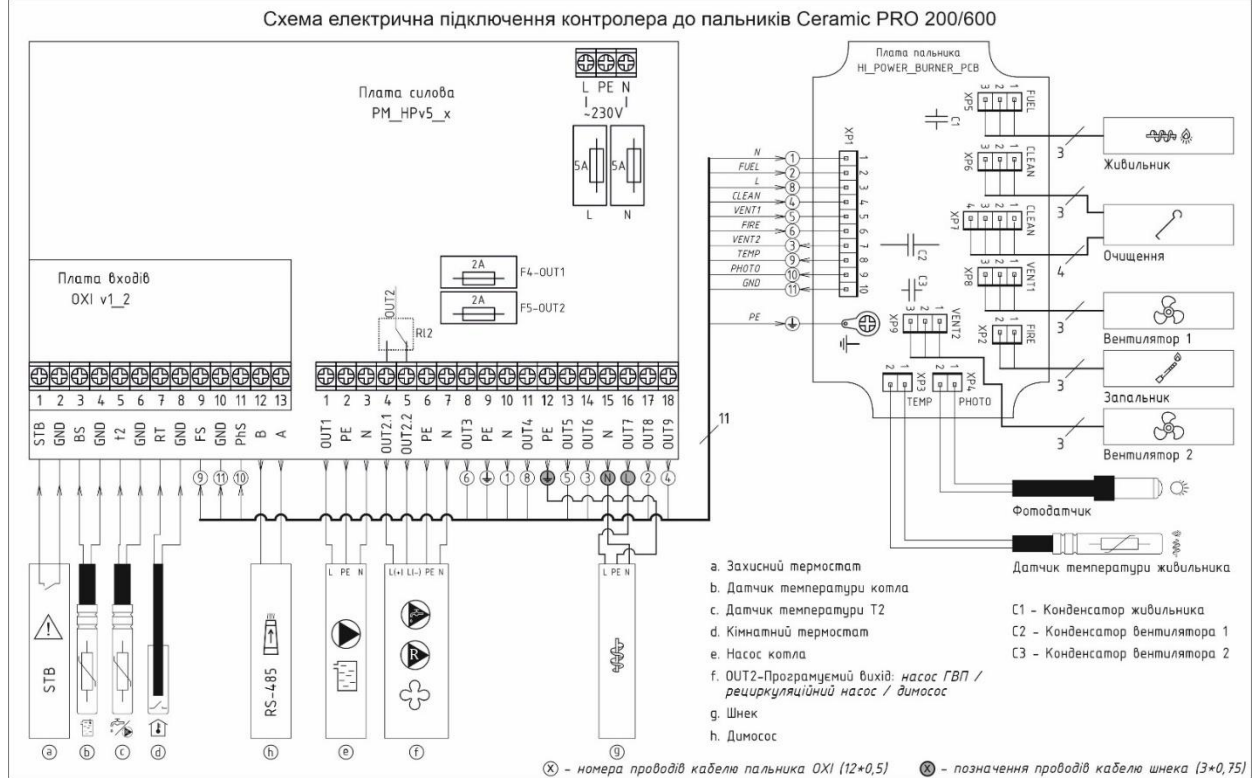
Схема електрична підключення контролера до пальників Ceramic PRO 200/600

Плата силова
PM_HPv5_x

L PE N
~230V
5A 5A
L N

Плата входів
OXI v1_2

2A F4-OUT1
2A F5-OUT2

OUT2
Rl2

1 2 3 4 5 6 7 8 9 10 11 12 13
STB GND BS GND t2 GND RT GND FS GND PhS B A

1 2 3 4 5 6 7 8 9 10 11 12 13 14 15 16 17 18
OUT1 PE N OUT2.1 OUT2.2 PE N OUT3 PE N OUT4 PE OUT5 OUT6 N OUT7 OUT8 OUT9

9 11 10
6 1 8 5 3 N L 2 4

11

Плата пальника
HI_POWER_BURNER_PCB

N 1
FUEL 2
L 8
CLEAN 4
VENT1 5
FIRE 6
VENT2 3
TEMP 9
PHOTO 10
GND 11
PE

XP1 1 2 3 4 5 6 7 8 9 10

XP5 3 2 1 FUEL
C1
XP6 3 2 1 CLEAN
XP7 4 3 2 1 CLEAN
C2
C3
XP8 3 2 1 VENT1
XP9 3 2 1 VENT2
XP2 2 1 FIRE
XP3 2 1 TEMP
XP4 2 1 PHOTO

3
Живильник
3
4
Очищення
3
Вентилятор 1
3
Запальник
3
Вентилятор 2

Фотодатчик
Датчик температури живильника

STB
RS-485
L PE N
L(+) L(-) PE N
R
L PE N

ⓐ ⓑ ⓒ ⓓ ⓗ ⓔ ⓕ ⓖ

a. Захисний термостат
b. Датчик температури котла
c. Датчик температури T2
d. Кімнатний термостат
e. Насос котла
f. OUT2–Програмуємий вихід: насос ГВП / рециркуляційний насос / димосос
g. Шнек
h. Димосос

C1 – Конденсатор живильника
C2 – Конденсатор вентилятора 1
C3 – Конденсатор вентилятора 2

ⓧ – номера проводів кабелю пальника OXI (12*0,5)
ⓧ – позначення проводів кабелю шнека (3*0,75)